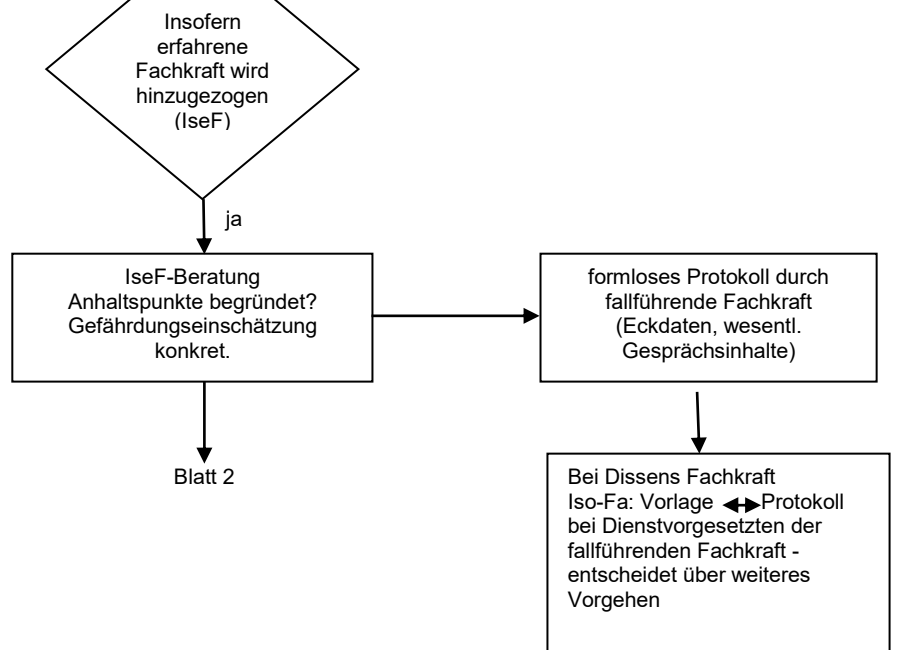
Insofern erfahrene Fachkraft wird hinzugezogen (IseF)

ja

IseF-Beratung
Anhaltspunkte begründet?
Gefährdungseinschätzung konkret.

formloses Protokoll durch fallführende Fachkraft (Eckdaten, wesentl. Gesprächsinhalte)

Blatt 2

Bei Dissens Fachkraft Iso-Fa: Vorlage ↔ Protokoll bei Dienstvorgesetzten der fallführenden Fachkraft - entscheidet über weiteres Vorgehen